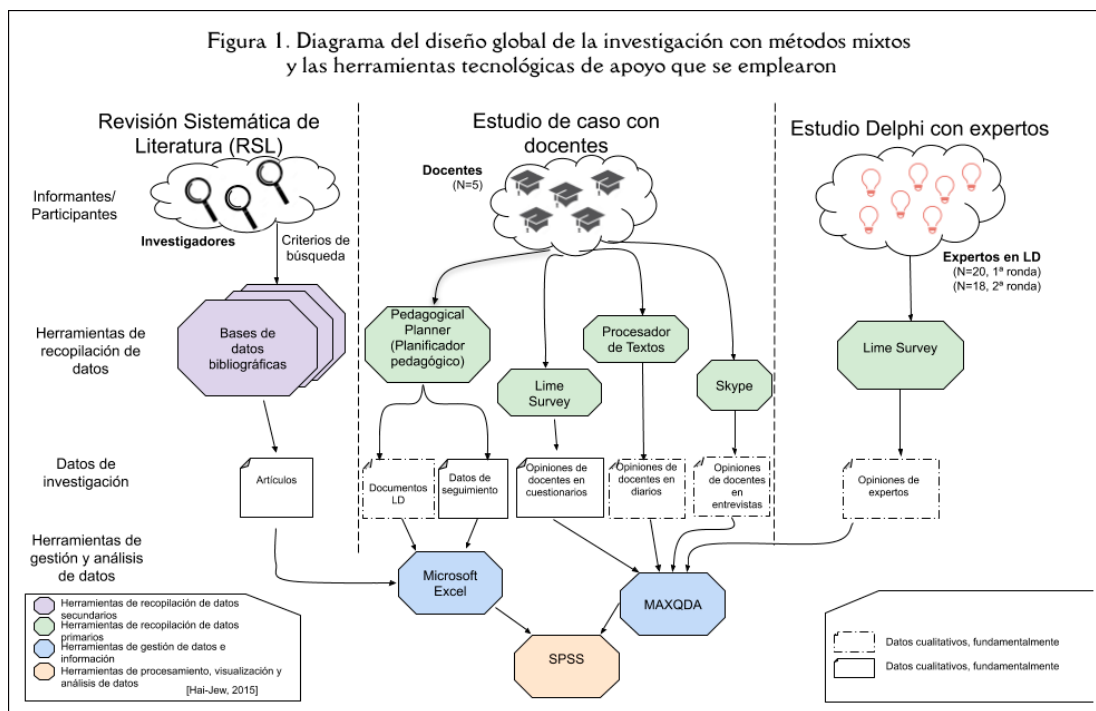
Figura 1. Diagrama del diseño global de la investigación con métodos mixtos y las herramientas tecnológicas de apoyo que se emplearon

Revisión Sistemática de Literatura (RSL)

Estudio de caso con docentes

Estudio Delphi con expertos

Informantes/ Participantes

Investigadores

Criterios de búsqueda

Docentes (N=5)

Expertos en LD (N=20, 1ª ronda) (N=18, 2ª ronda)

Herramientas de recopilación de datos

Bases de datos bibliográficas

Pedagogical Planner (Planificador pedagógico)

Lime Survey

Procesador de Textos

Skype

Lime Survey

Datos de investigación

Artículos

Documentos LD

Datos de seguimiento

Opiniones de docentes en cuestionarios

Opiniones de docentes en diarios

Opiniones de docentes en entrevistas

Opiniones de expertos

Herramientas de gestión y análisis de datos

Microsoft Excel

MAXQDA

SPSS

Herramientas de recopilación de datos secundarios
Herramientas de recopilación de datos primarios
Herramientas de gestión de datos e información
Herramientas de procesamiento, visualización y análisis de datos
[Hai-Jew, 2015]

Datos cualitativos, fundamentalmente
Datos cualitativos, fundamentalmente